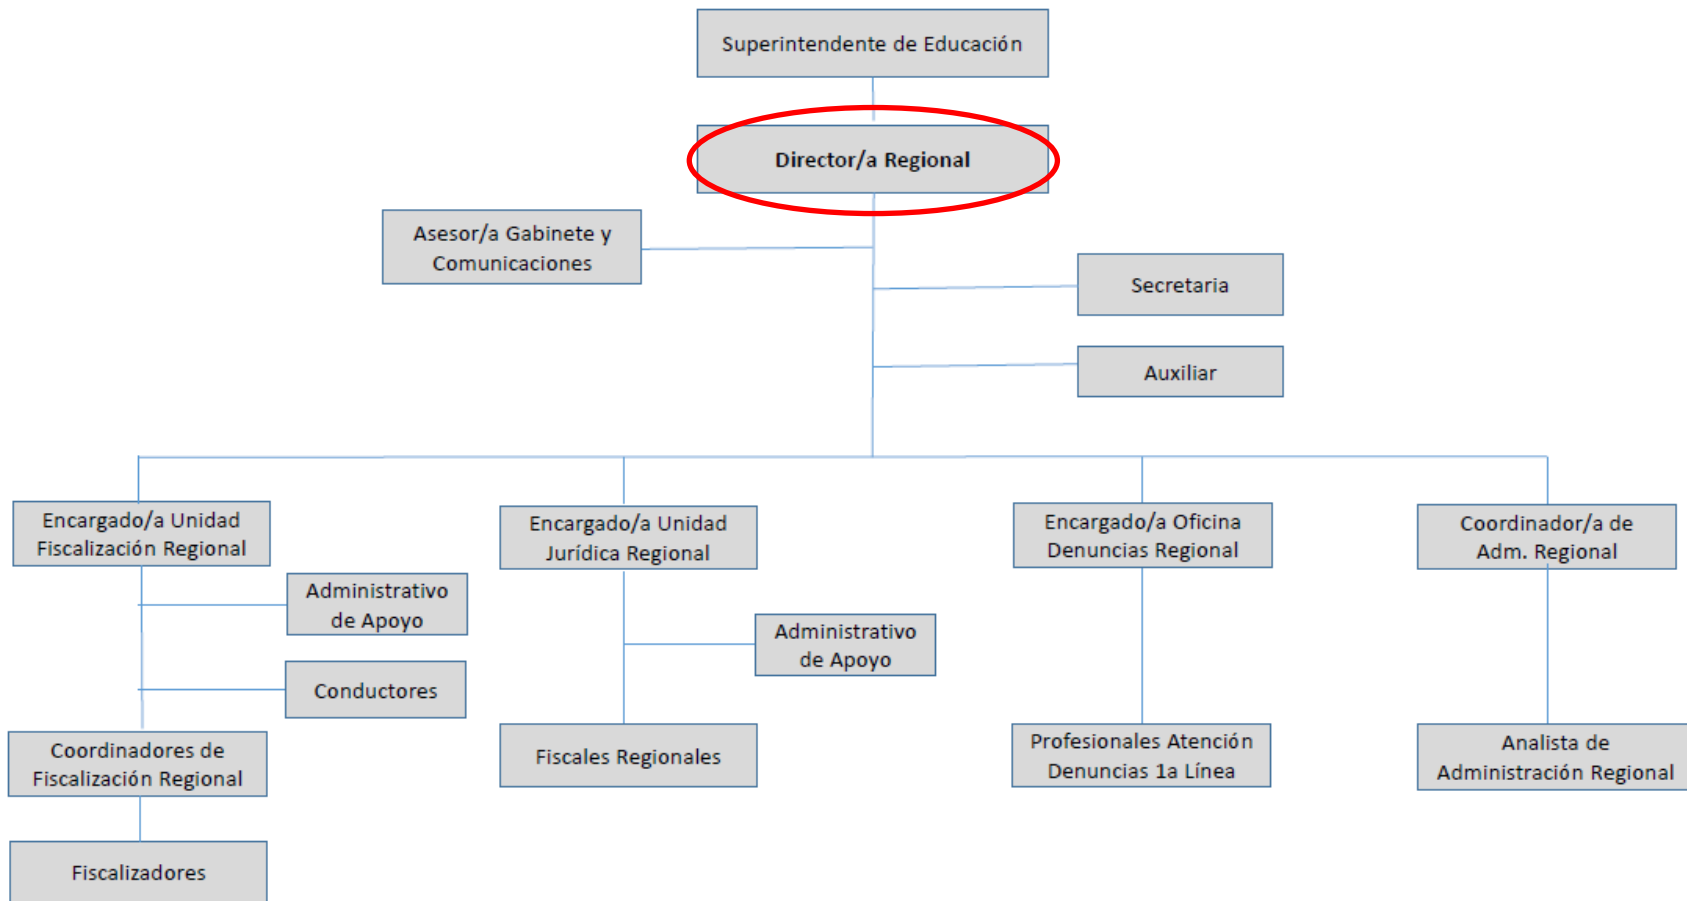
Superintendente de Educación

Director/a Regional

Asesor/a Gabinete y Comunicaciones

Secretaria

Auxiliar

Encargado/a Unidad Fiscalización Regional

Administrativo de Apoyo

Conductores

Coordinadores de Fiscalización Regional

Fiscalizadores

Encargado/a Unidad Jurídica Regional

Administrativo de Apoyo

Fiscales Regionales

Encargado/a Oficina Denuncias Regional

Profesionales Atención Denuncias 1a Línea

Coordinador/a de Adm. Regional

Analista de Administración Regional